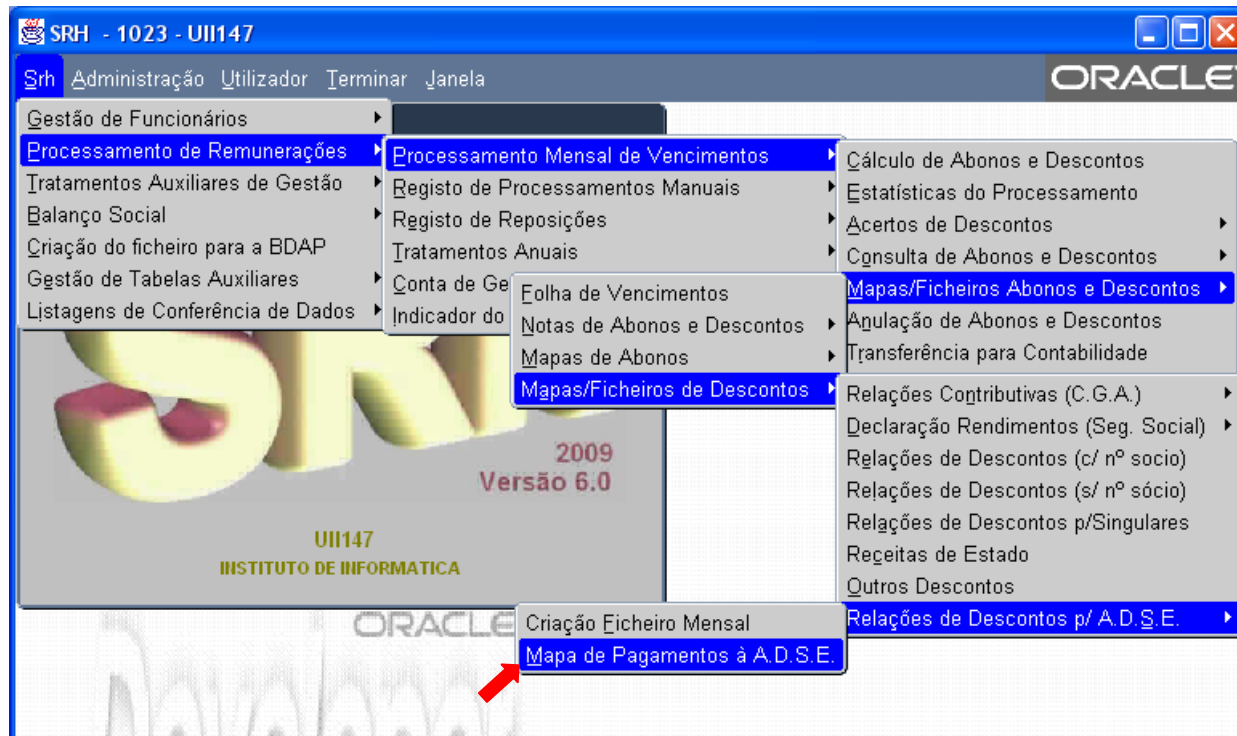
SRH - 1023 - UII147

Srh Administração Utilizador Terminar Janela

ORACLE

Gestão de Funcionários
Processamento de Remunerações
Tratamentos Auxiliares de Gestão
Balanço Social
Criação do ficheiro para a BDAP
Gestão de Tabelas Auxiliares
Listagens de Conferência de Dados

Processamento Mensal de Vencimentos
Registo de Processamentos Manuais
Registo de Reposições
Tratamentos Anuais
Conta de Ge
Indicador do

Folha de Vencimentos
Notas de Abonos e Descontos
Mapas de Abonos
Mapas/Ficheiros de Descontos

Cálculo de Abonos e Descontos
Estatísticas do Processamento
Acertos de Descontos
Consulta de Abonos e Descontos
Mapas/Ficheiros Abonos e Descontos
Anulação de Abonos e Descontos
Transferência para Contabilidade

Relações Contributivas (C.G.A.)
Declaração Rendimentos (Seg. Social)
Relações de Descontos (c/ nº socio)
Relações de Descontos (s/ nº sócio)
Relações de Descontos p/Singulares
Receitas de Estado
Outros Descontos
Relações de Descontos p/ A.D.S.E.

2009
Versão 6.0

UII147
INSTITUTO DE INFORMATICA

ORACLE

Criação Ficheiro Mensal
Mapa de Pagamentos à A.D.S.E.